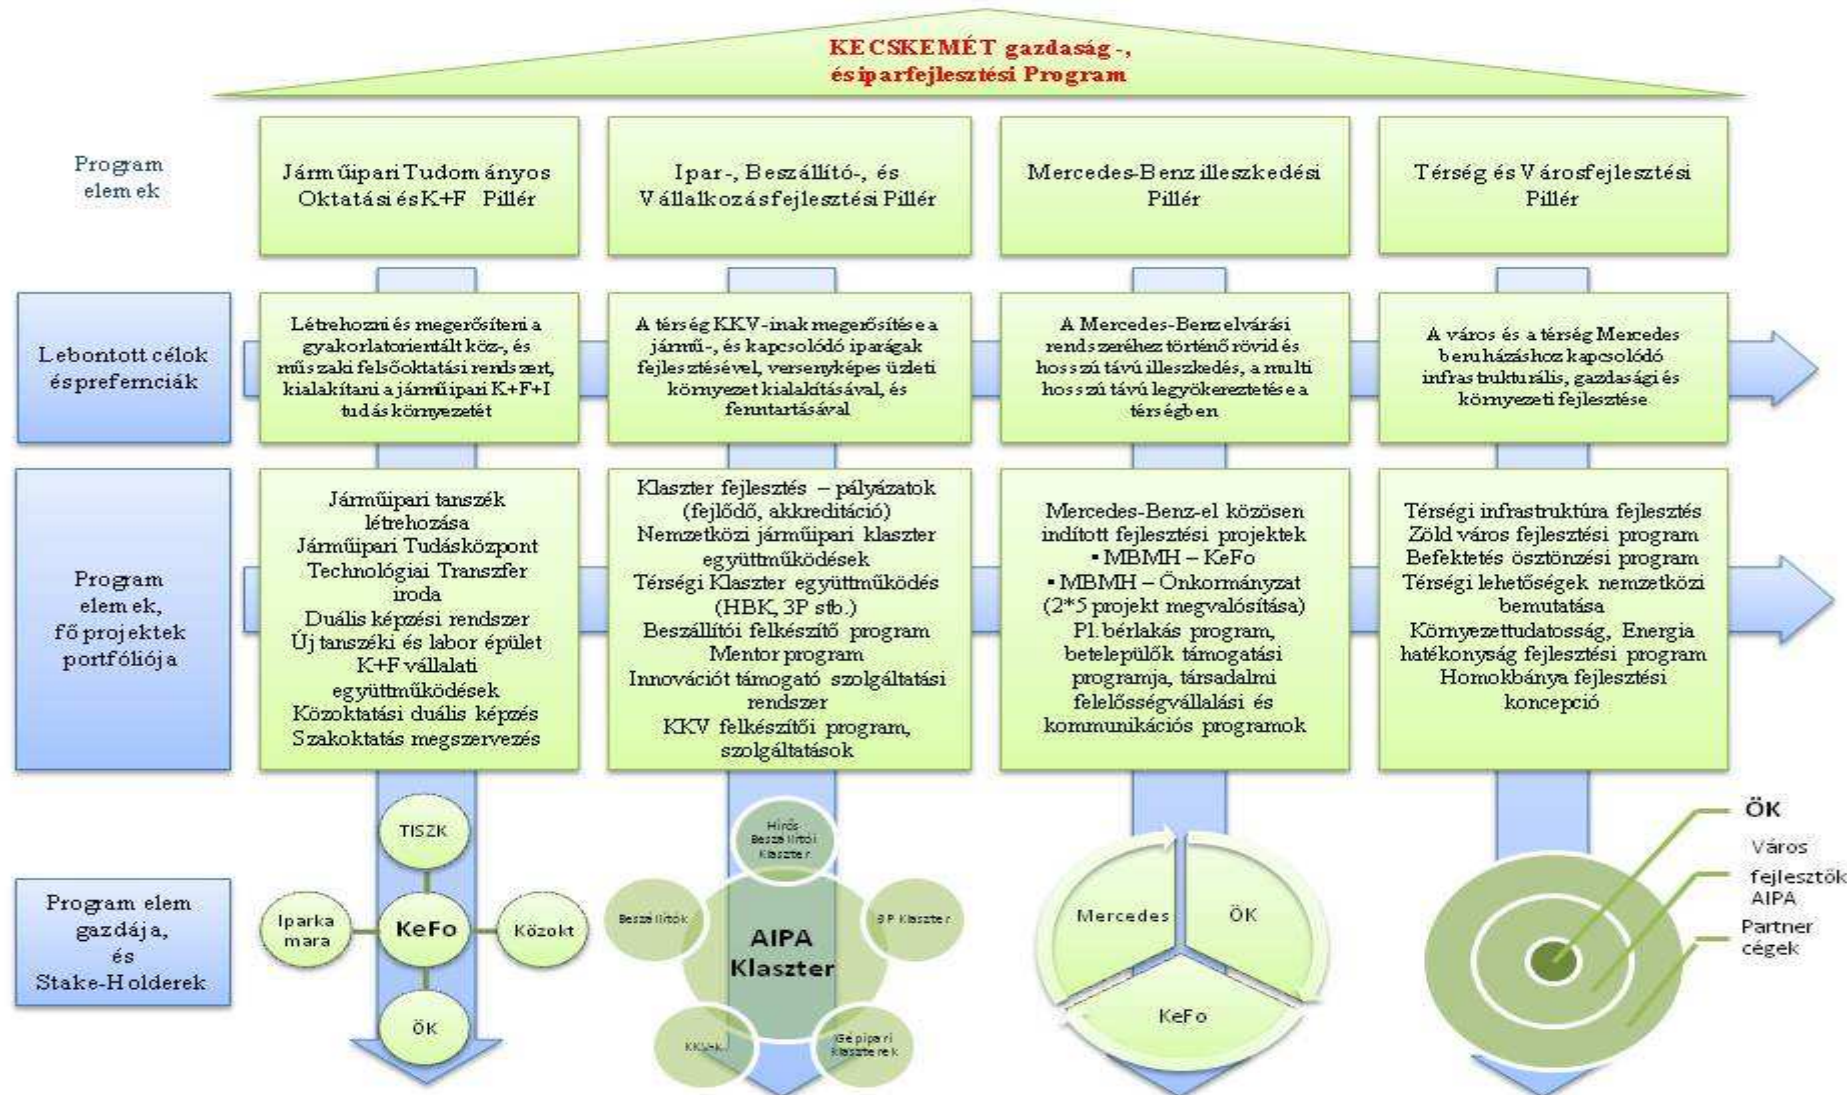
KECSKEMÉT gazdaság -, ésiparfejlesztési Program

Program elemek

Járműipari Tudományos Oktatási és K+F Pillér

Ipar-, Beszállító-, és Vállalkozásfejlesztési Pillér

Mercedes-Benz illeszkedési Pillér

Térség és Városfejlesztési Pillér

Lebontott célok éspreferenciák

Létrehozni és megerősíteni a gyakorlatorientált köz-, és műszaki felsőoktatási rendszert, kialakítani a járműipari K+F+I tudás környezetét

A térség KKV-inak megerősítése a jármű-, és kapcsolódó iparágak fejlesztésével, versenyképes üzleti környezet kialakításával, és fenntartásával

A Mercedes-Benz elvárási rendszeréhez történő rövid és hosszú távú illeszkedés, a multi hosszú távú legyökereztetése a térségben

A város és a térség Mercedes beruházáshoz kapcsolódó infrastrukturális, gazdasági és környezeti fejlesztése

Program elemek, fő projektek portfóliója

Járműipari tanszék létrehozása
Járműipari Tudásközpont
Technológiai Transzfer iroda
Duális képzési rendszer
Új tanszéki és labor épület
K+F vállalati együttműködések
Közoktatási duális képzés
Szakoktatás megszervezés

Klaszter fejlesztés – pályázatok (fejlődő, akkreditáció)
Nemzetközi járműipari klaszter együttműködések
Térségi Klaszter együttműködés (HBK, 3P stb.)
Beszállítói felkészítő program
Mentor program
Innovációt támogató szolgáltatási rendszer
KKV felkészítői program, szolgáltatások

Mercedes-Benz-el közösen indított fejlesztési projektek
▪ MBMH – KeFo
▪ MBMH – Önkormányzat
(2*5 projekt megvalósítása)
Pl. bérlakás program, betelepülők támogatási programja, társadalmi felelősségvállalási és kommunikációs programok

Térségi infrastruktúra fejlesztés
Zöld város fejlesztési program
Befektetés ösztönzési program
Térségi lehetőségek nemzetközi bemutatása
Környezettudatosság, Energia hatékonyság fejlesztési program
Homokbánya fejlesztési koncepció

Program elem gazdája, és Stake-Holderek

TISZK
Iparkamara
KeFo
Közokt
ÖK

Hírös Beszállítói Klaszter
Beszállítók
AIPA Klaszter
3P Klaszter
KKVk
Gépipari klaszterek

Mercedes
ÖK
KeFo

ÖK
Város
fejlesztők
AIPA
Partner cégek